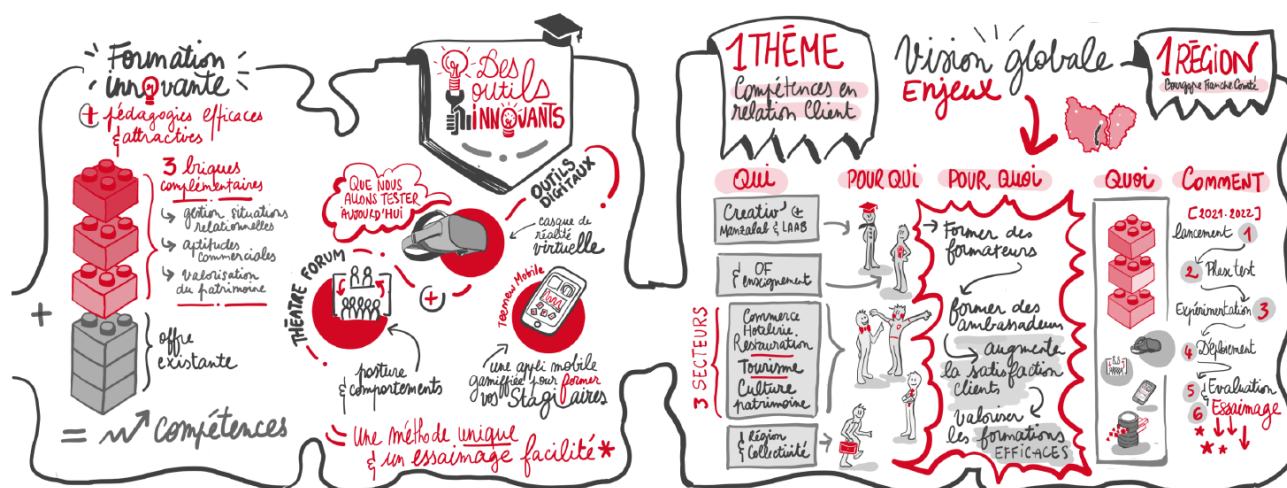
Formation innovante
+ pédagogies efficaces & attractives

3 briques complémentaires
↳ gestion situations relationnelles
↳ aptitudes commerciales
↳ valorisation du patrimoine

+

offre existante

= ↗ compétences

Des outils innovants

Que nous allons tester aujourd'hui

Outils digitaux

casque de réalité virtuelle

Théâtre forum

+

Teemew Mobile

posture & comportements

une appli mobile gamifiée pour former vos stagiaires

Une méthode unique & un essaimage facilité*

1 THÈME
Compétences en relation Client

Vision globale
Enjeux

1 RÉGION
Bourgogne Franche Comté

QUI

Creatio & Manzalab & LAAB

& OF & enseignement

3 SECTEURS

Commerce
Hotellerie
Restauration
Tourisme
Culture patrimoine

& Région & Collectivité

POUR QUI

POUR QUOI

Former des formateurs

former des ambassadeurs

augmenter la satisfaction client

Valoriser les formations EFFICACES

QUOI

COMMENT

[2021-2022]

Lancement 1

2 Phase test

Expérimentation 3

4 Déploiement

5 Evaluation

6 Essaimage

* *